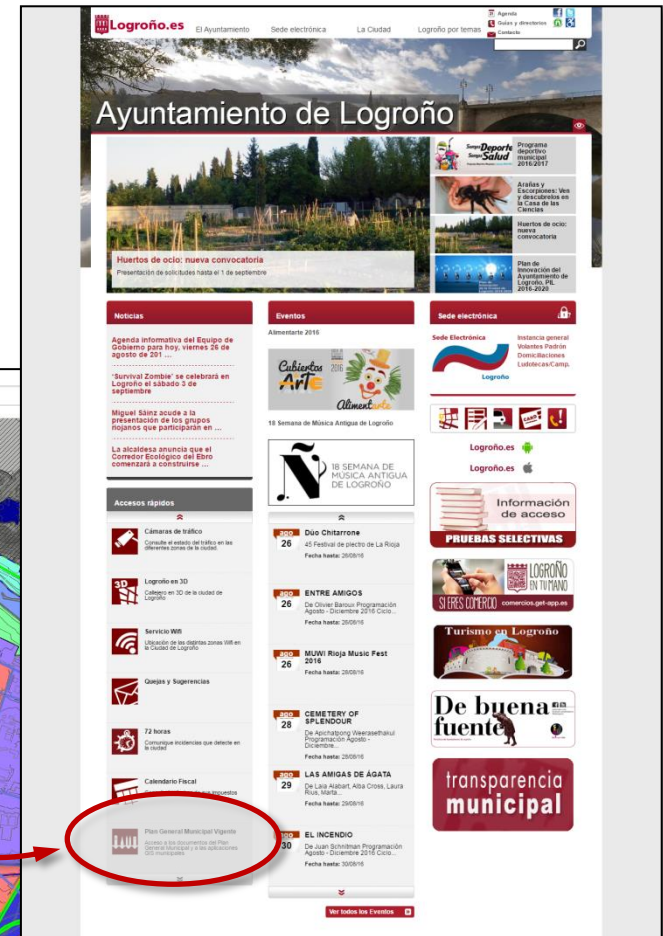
Logroño.es El Ayuntamiento Sede electrónica La Ciudad Logroño por temas

Agenda
Guías y directorios
Contacto

Ayuntamiento de Logroño

Huertos de ocio: nueva convocatoria
Presentación de solicitudes hasta el 1 de septiembre

Programa deportivo municipal 2016/2017

Arañas y Escorpiones: Ven y descúbrelos en la Casa de las Ciencias

Huertos de ocio: nueva convocatoria

Plan de Innovación del Ayuntamiento de Logroño. PIL 2016-2020

Noticias

Agenda informativa del Equipo de Gobierno para hoy, viernes 26 de agosto de 201 ...

'Survival Zombie' se celebrará en Logroño el sábado 3 de septiembre

Miguel Sáinz acude a la presentación de los grupos riojanos que participarán en ...

La alcaldesa anuncia que el Corredor Ecológico del Ebro comenzará a construirse ...

Accesos rápidos

Cámaras de tráfico
Consulte el estado del tráfico en las diferentes zonas de la ciudad.

Logroño en 3D
Callejero en 3D de la ciudad de Logroño

Servicio Wifi
Ubicación de las distintas zonas Wifi en la Ciudad de Logroño

Quejas y Sugerencias

72 horas
Comunique incidencias que detecte en la ciudad

Calendario Fiscal
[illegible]

Plan General Municipal Vigente
Acceso a los documentos del Plan General Municipal y a las aplicaciones GIS municipales

Eventos

Alimentarte 2016

Cubiertos Arte 2016 Alimentarte

18 Semana de Música Antigua de Logroño

18 SEMANA DE MÚSICA ANTIGUA DE LOGROÑO

AGO 26 Dúo Chitarrone
45 Festival de plectro de La Rioja
Fecha hasta: 26/08/16

AGO 26 ENTRE AMIGOS
De Olivier Barouk Programación Agosto - Diciembre 2016 Ciclo...
Fecha hasta: 28/08/16

AGO 26 MUWI Rioja Music Fest 2016
Fecha hasta: 28/08/16

AGO 28 CEMETERY OF SPLENDOUR
De Apichatpong Weerasethakul Programación Agosto - Diciembre...
Fecha hasta: 28/08/16

AGO 29 LAS AMIGAS DE ÁGATA
De Laia Alabart, Alba Cros, Laura Rius, Marta...
Fecha hasta: 29/08/16

AGO 30 EL INCENDIO
De Juan Schnitman Programación Agosto - Diciembre 2016 Ciclo...
Fecha hasta: 30/08/16

Ver todos los Eventos

Sede electrónica

Sede Electrónica
Logroño

Instancia general
Volantes Padrón
Domiciliaciones
Ludotecas/Camp.

Logroño.es
Logroño.es

Información de acceso
PRUEBAS SELECTIVAS

LOGROÑO EN TU MANO
SI ERES COMERCIO comercios.get-app.es

Turismo en Logroño

De buena fuente

transparencia municipal